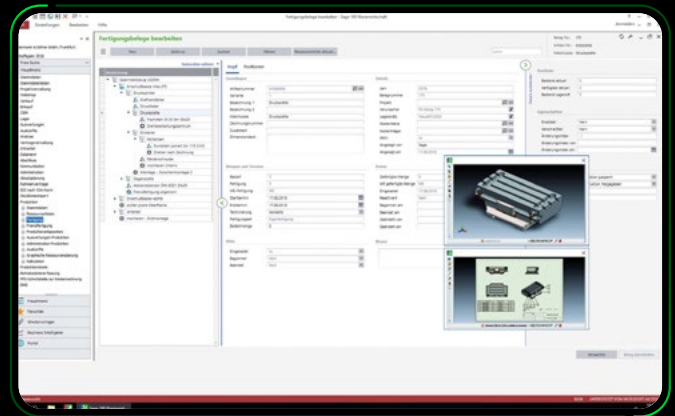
Einstellungen
Bearbeiten
Hilfe
Fertigungsbelege bearbeiten - Sage 100 Warenwirtschaft
Fertigungsbelege bearbeiten
Neu
Speichern
Löschen
Drucken
Kopf
Positionen
Grunddaten
Details
Mengen und Termine
Status
Hilfe
Bemerkung
Hauptmenü
Favoriten
Einstellungen
Business Intelligence
Portal
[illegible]